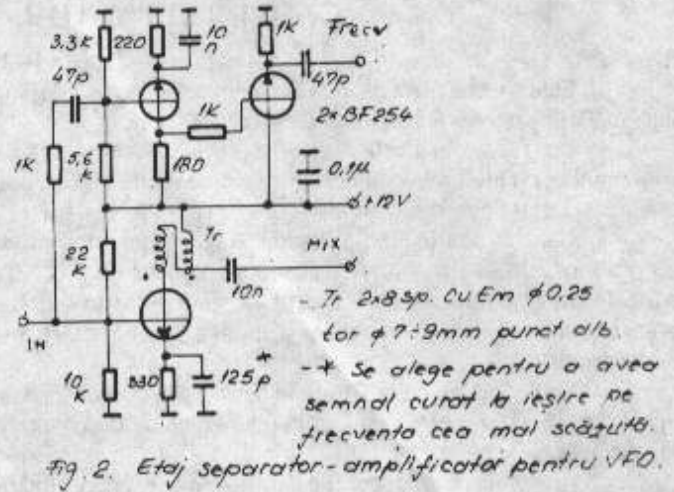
3,3k 220 10 n 1k Frecv
47p 47p
1k 2xBF254
1k 5,6 k 180 0,1µ
+12V
22 k Tr
MIX
10n
IN
10 k 330 125p *

- Tr 2x8 sp. CuEm $\phi$0,25 tor $\phi$7÷9mm punct alb.
-* Se alege pentru a avea semnal curat la ieșire pe frecvența cea mai scăzută.

Fig. 2. Etaj separator-amplificator pentru VFO.